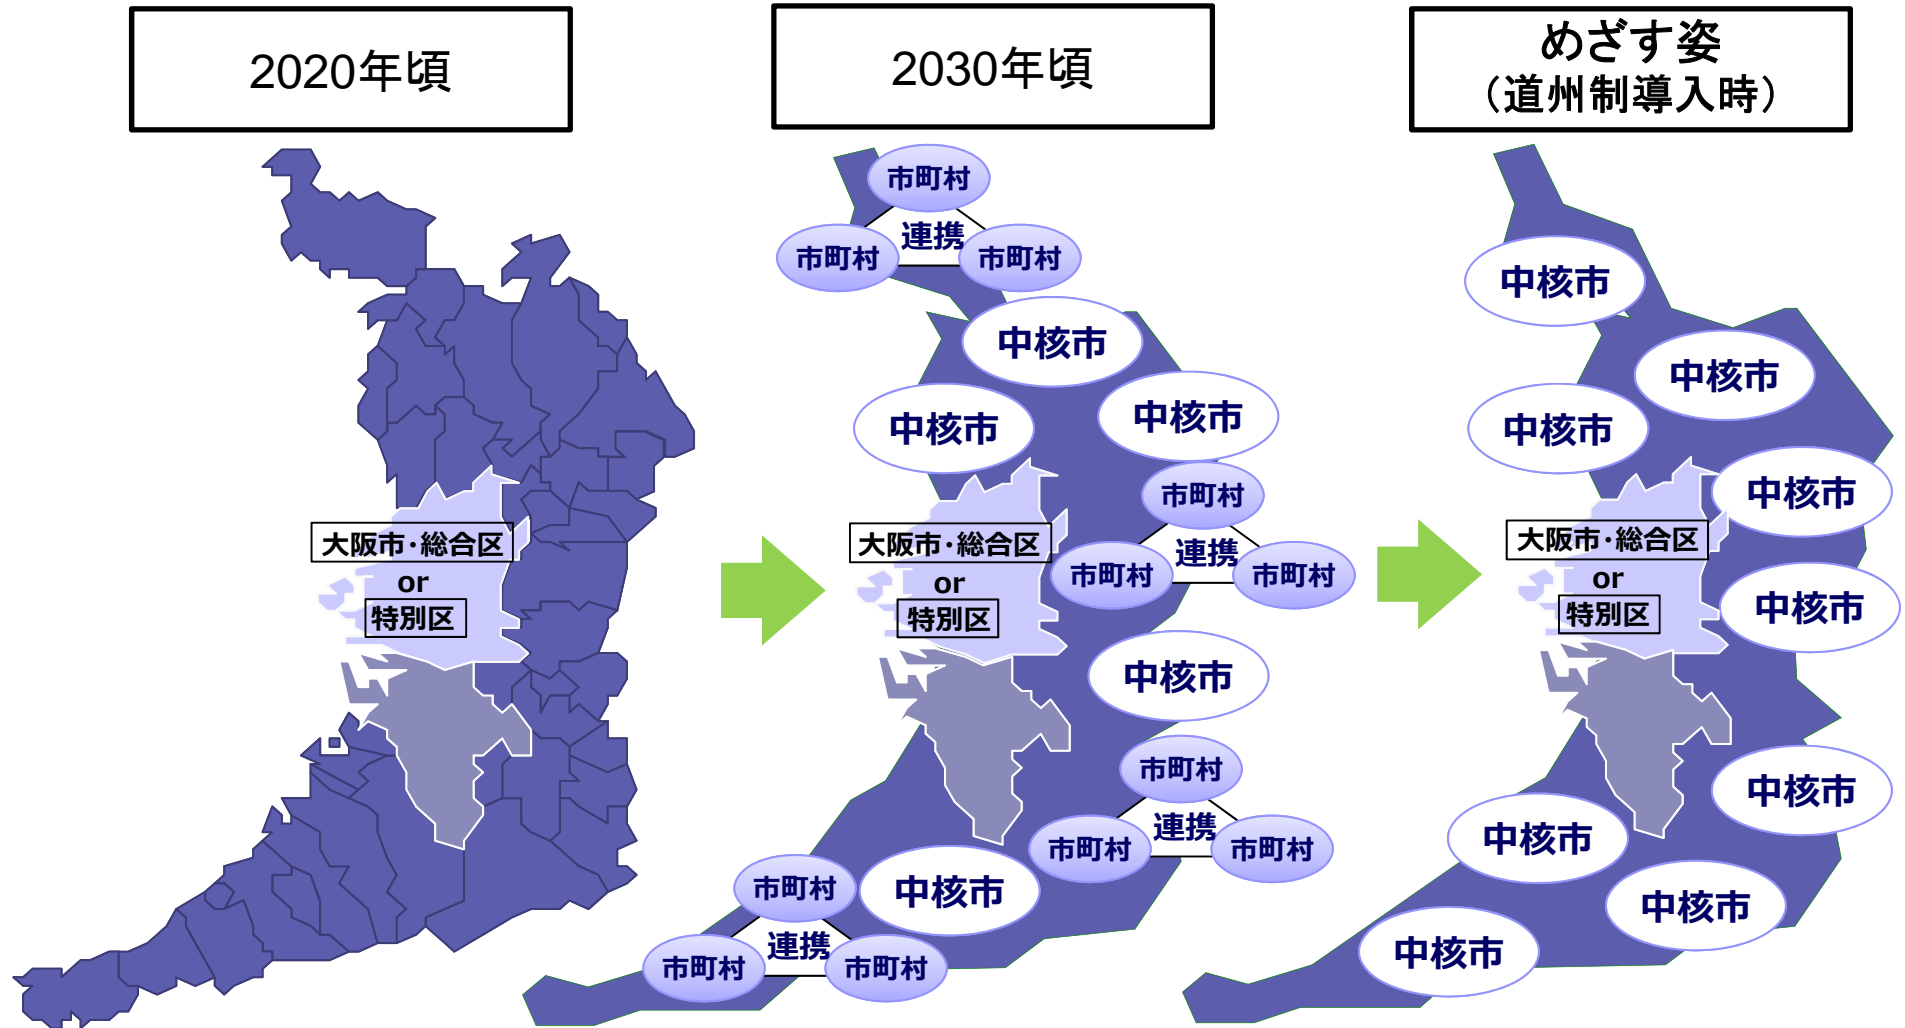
2020年頃

大阪市・総合区
or
特別区

2030年頃

市町村
連携
市町村
市町村

中核市
中核市
中核市

市町村
連携
市町村
市町村

大阪市・総合区
or
特別区

中核市

市町村
連携
市町村
市町村

市町村
連携
市町村
市町村

中核市

めざす姿
（道州制導入時）

中核市
中核市
中核市
中核市
大阪市・総合区
or
特別区
中核市
中核市
中核市
中核市
中核市